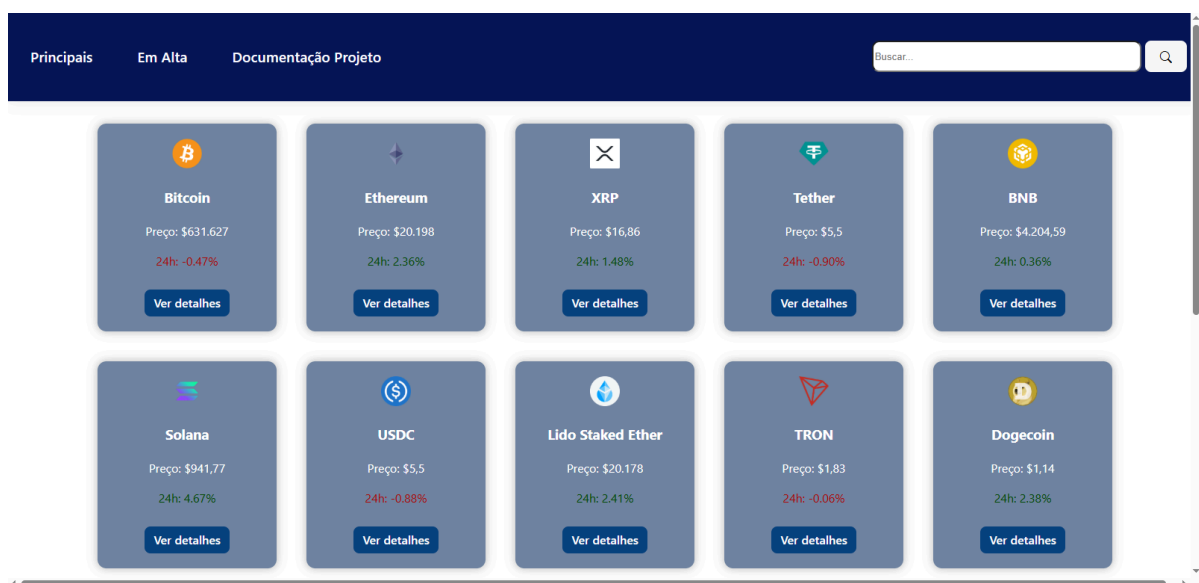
Principais Em Alta Documentação Projeto

Buscar...

Bitcoin
Preço: $631.627
24h: -0.47%
Ver detalhes

Ethereum
Preço: $20.198
24h: 2.36%
Ver detalhes

XRP
Preço: $16,86
24h: 1.48%
Ver detalhes

Tether
Preço: $5,5
24h: -0.90%
Ver detalhes

BNB
Preço: $4.204,59
24h: 0.36%
Ver detalhes

Solana
Preço: $941,77
24h: 4.67%
Ver detalhes

USDC
Preço: $5,5
24h: -0.88%
Ver detalhes

Lido Staked Ether
Preço: $20.178
24h: 2.41%
Ver detalhes

TRON
Preço: $1,83
24h: -0.06%
Ver detalhes

Dogecoin
Preço: $1,14
24h: 2.38%
Ver detalhes